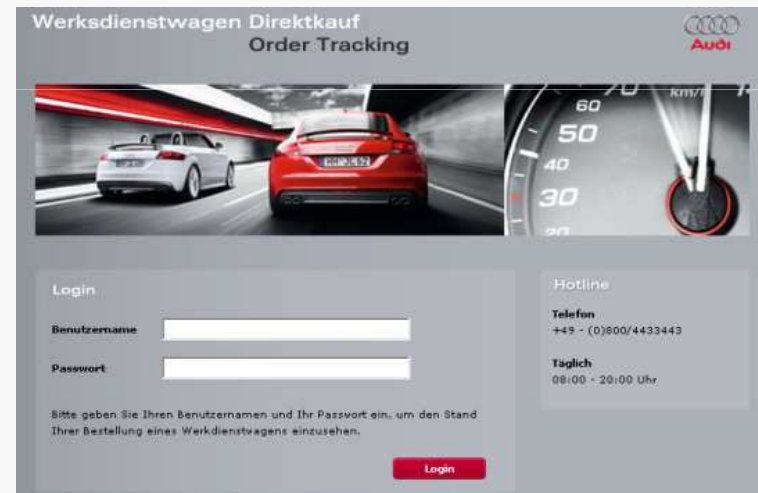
Werksdienstwagen Direktkauf
Order Tracking

Audi

Login

Benutzername

Passwort

Bitte geben Sie Ihren Benutzernamen und Ihr Passwort ein, um den Stand Ihrer Bestellung eines Werkdienstwagens einzusehen.

Login

Hotline

Telefon
+49 - (0)800/4433443

Täglich
08:00 - 20:00 Uhr